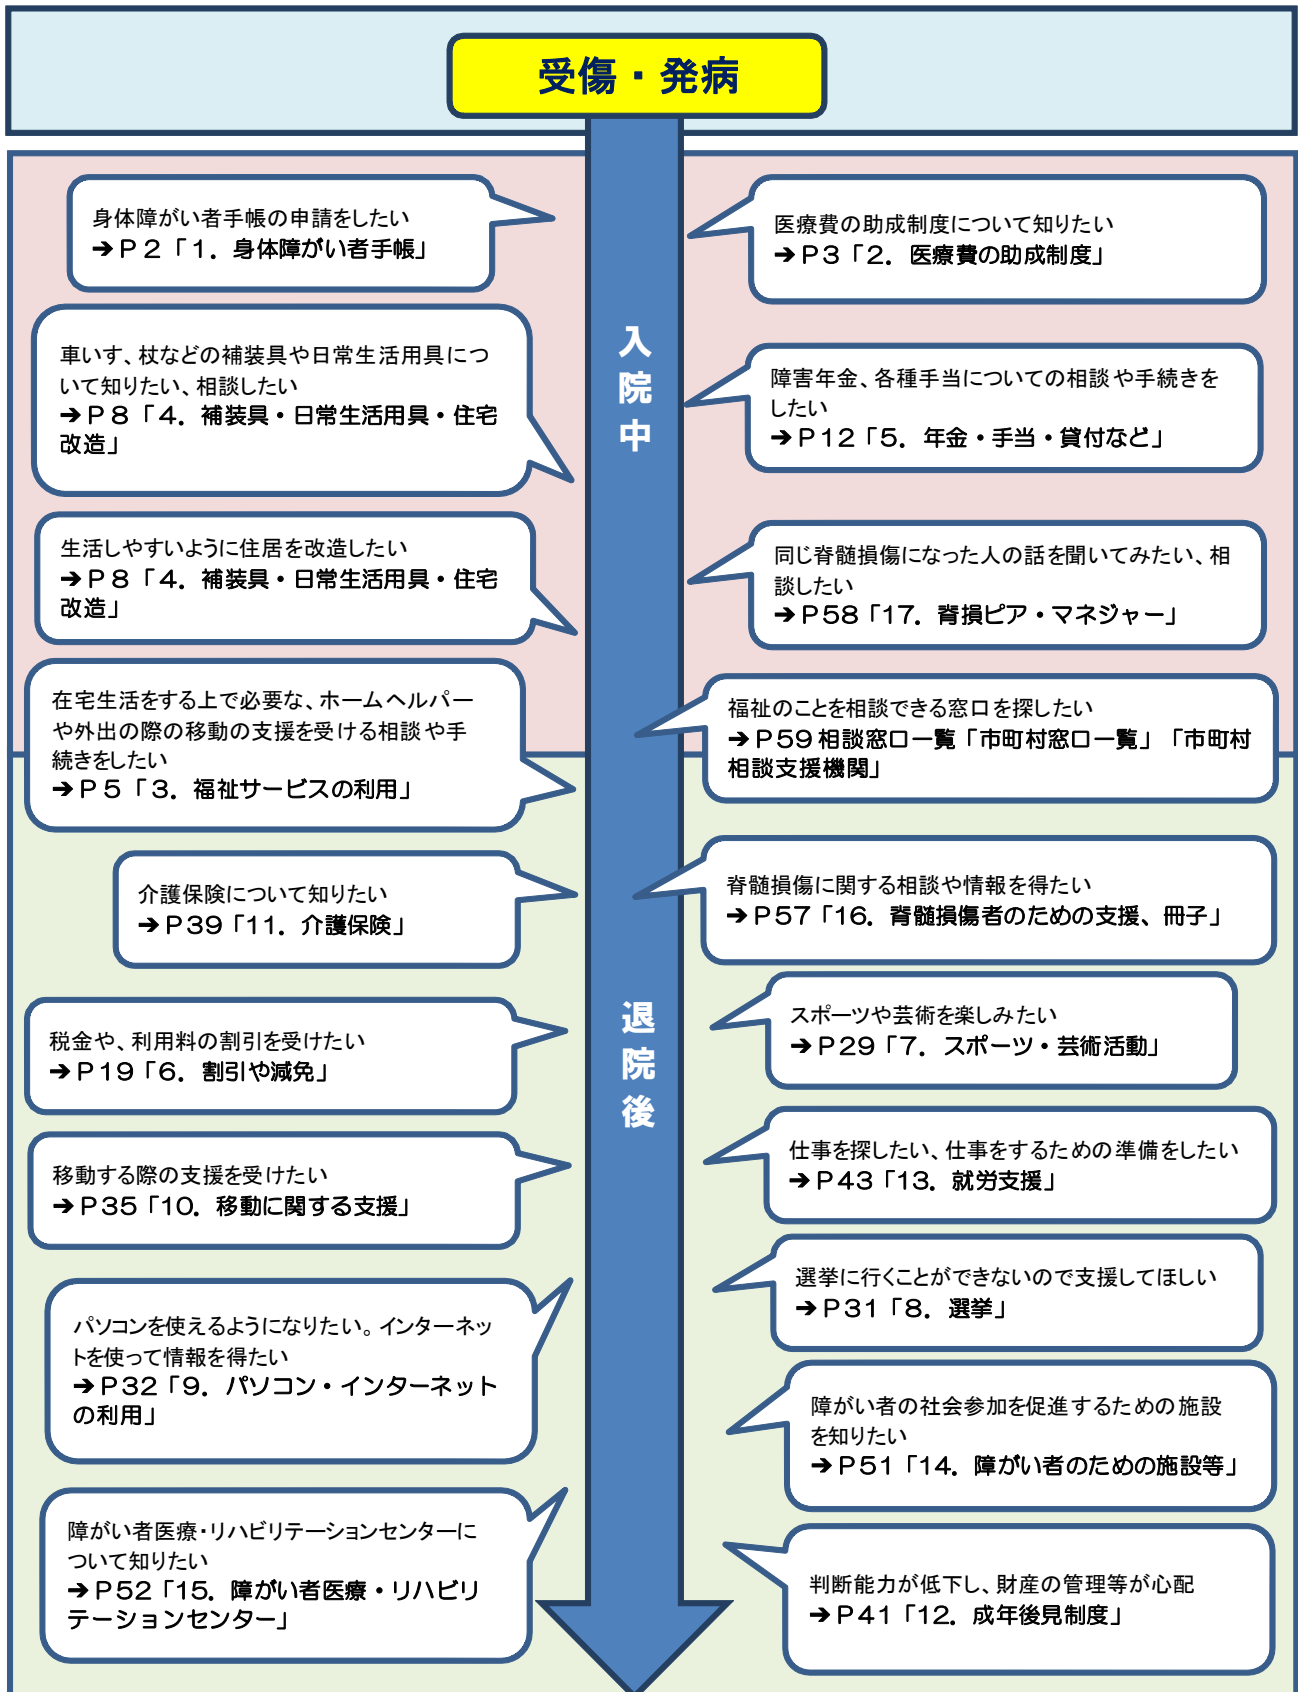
受傷・発病

入院中

身体障がい者手帳の申請をしたい
➔Ｐ２「1．身体障がい者手帳」

医療費の助成制度について知りたい
➔Ｐ３「2．医療費の助成制度」

車いす、杖などの補装具や日常生活用具について知りたい、相談したい
➔Ｐ８「4．補装具・日常生活用具・住宅改造」

障害年金、各種手当についての相談や手続きをしたい
➔Ｐ12「5．年金・手当・貸付など」

生活しやすいように住居を改造したい
➔Ｐ８「4．補装具・日常生活用具・住宅改造」

同じ脊髄損傷になった人の話を聞いてみたい、相談したい
➔Ｐ58「17．脊損ピア・マネジャー」

在宅生活をする上で必要な、ホームヘルパーや外出の際の移動の支援を受ける相談や手続きをしたい
➔Ｐ５「3．福祉サービスの利用」

福祉のことを相談できる窓口を探したい
➔Ｐ59 相談窓口一覧「市町村窓口一覧」「市町村相談支援機関」

退院後

介護保険について知りたい
➔Ｐ39「11．介護保険」

脊髄損傷に関する相談や情報を得たい
➔Ｐ57「16．脊髄損傷者のための支援、冊子」

税金や、利用料の割引を受けたい
➔Ｐ19「6．割引や減免」

スポーツや芸術を楽しみたい
➔Ｐ29「7．スポーツ・芸術活動」

移動する際の支援を受けたい
➔Ｐ35「10．移動に関する支援」

仕事を探したい、仕事をするための準備をしたい
➔Ｐ43「13．就労支援」

パソコンを使えるようになりたい。インターネットを使って情報を得たい
➔Ｐ32「9．パソコン・インターネットの利用」

選挙に行くことができないので支援してほしい
➔Ｐ31「8．選挙」

障がい者の社会参加を促進するための施設を知りたい
➔Ｐ51「14．障がい者のための施設等」

障がい者医療・リハビリテーションセンターについて知りたい
➔Ｐ52「15．障がい者医療・リハビリテーションセンター」

判断能力が低下し、財産の管理等が心配
➔Ｐ41「12．成年後見制度」